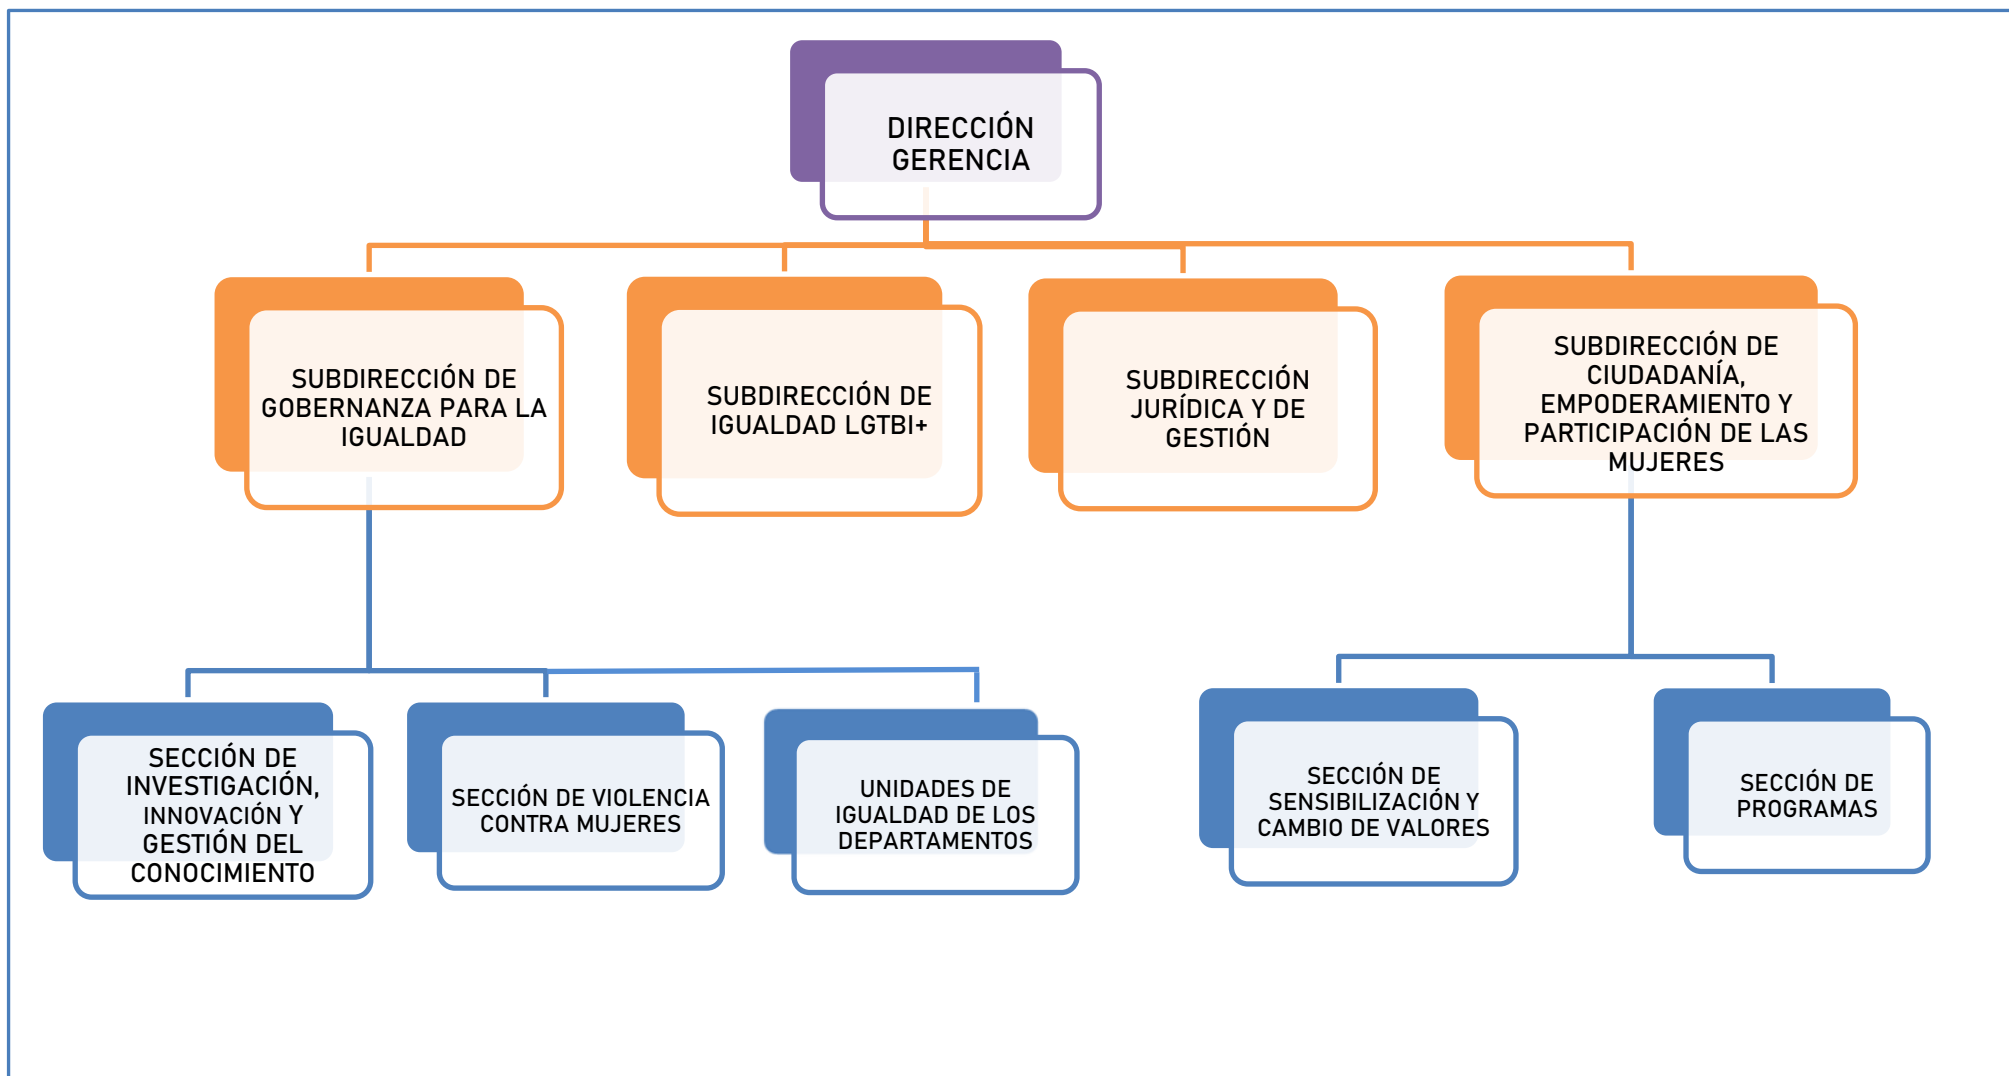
DIRECCIÓN GERENCIA

SUBDIRECCIÓN DE GOBERNANZA PARA LA IGUALDAD

SUBDIRECCIÓN DE IGUALDAD LGTBI+

SUBDIRECCIÓN JURÍDICA Y DE GESTIÓN

SUBDIRECCIÓN DE CIUDADANÍA, EMPODERAMIENTO Y PARTICIPACIÓN DE LAS MUJERES

SECCIÓN DE INVESTIGACIÓN, INNOVACIÓN Y GESTIÓN DEL CONOCIMIENTO

SECCIÓN DE VIOLENCIA CONTRA MUJERES

UNIDADES DE IGUALDAD DE LOS DEPARTAMENTOS

SECCIÓN DE SENSIBILIZACIÓN Y CAMBIO DE VALORES

SECCIÓN DE PROGRAMAS